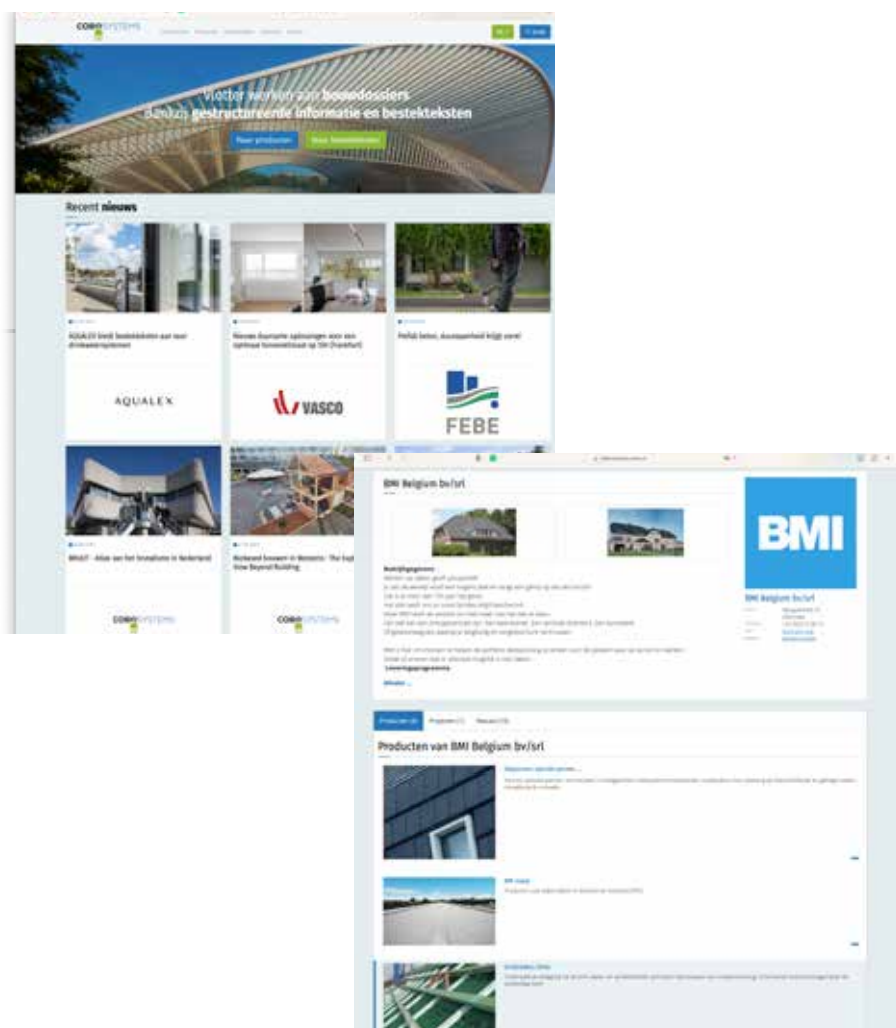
CORDSYSTEMS

Vlotter werken aan bouwdossiers dankzij gestructureerde informatie en bestekteksten

Naar producten

Naar bestekteksten

Recent nieuws

AQUALEX biedt bestekteksten aan voor drinkwatersystemen

Nieuwe duurzame oplossingen voor een optimaal binnenklimaat op ISH (Frankfurt)

Prefab beton, duurzaamheid krijgt vorm!

AQUALEX

VASCO

FEBE

BRUST - Altijd aan het Innoveren in Nederland

Rockwool bouwen in Nederland - The Experts Go Beyond Building

CORDSYSTEMS

CORDSYSTEMS

BMI Belgium bv/srl

BMI

BMI Belgium bv/srl

Bedrijfsgegevens

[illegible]

Lees meer ...

Producten

Projecten

Nieuws

Producten van BMI Belgium bv/srl

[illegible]

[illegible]

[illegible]